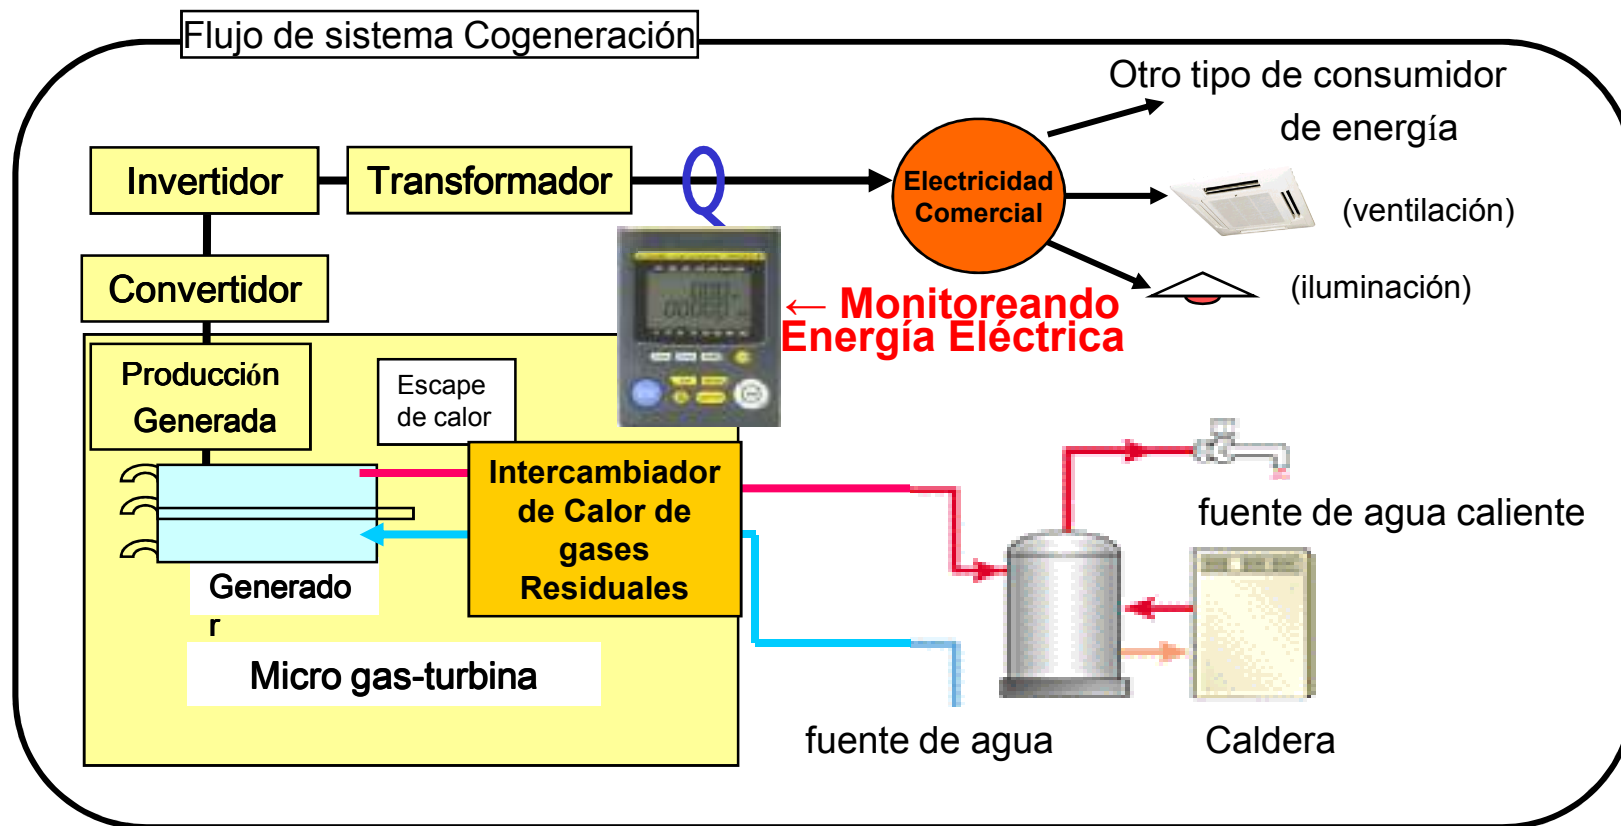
Flujo de sistema Cogeneración

Otro tipo de consumidor de energía

Invertidor

Transformador

Electricidad Comercial

(ventilación)

Convertidor

← Monitoreando Energía Eléctrica

(iluminación)

Producción Generada

Escape de calor

Intercambiador de Calor de gases Residuales

fuente de agua caliente

Generado r

Micro gas-turbina

fuente de agua

Caldera